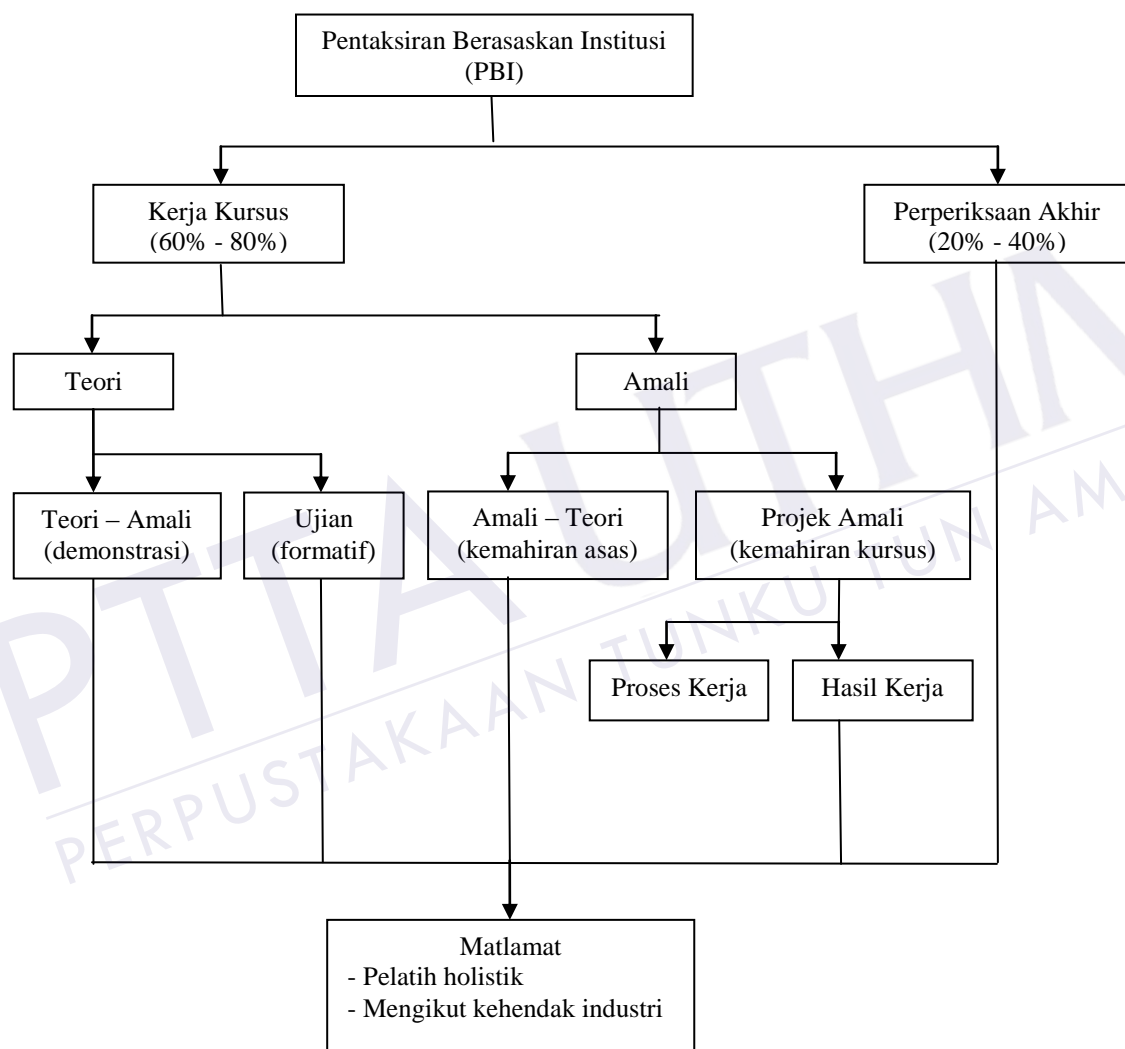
Pentaksiran Berasaskan Institusi
(PBI)

Kerja Kursus
(60% - 80%)

Perperiksaan Akhir
(20% - 40%)

Teori

Amali

Teori – Amali
(demonstrasi)

Ujian
(formatif)

Amali – Teori
(kemahiran asas)

Projek Amali
(kemahiran kursus)

Proses Kerja

Hasil Kerja

Matlamat
- Pelatih holistik
- Mengikut kehendak industri

PERPUSTAKAAN TUNKU TUN AMINAH

PTTAUTHM